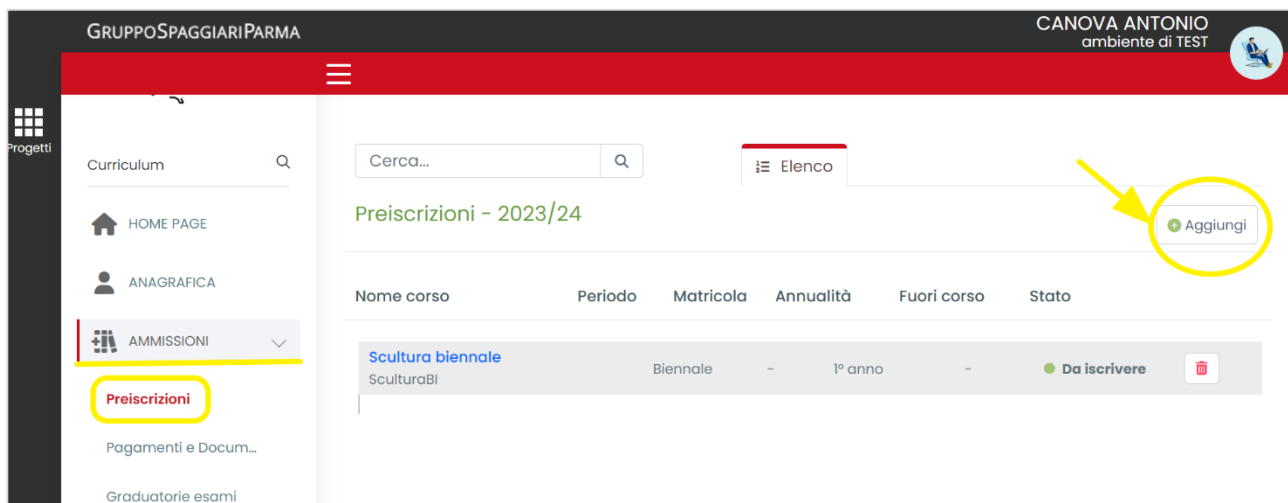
GRUPPOSPAGGIARIPARMA

CANOVA ANTONIO
ambiente di TEST

Progetti

Curriculum

HOME PAGE

ANAGRAFICA

AMMISSIONI

Preiscrizioni

Pagamenti e Docum...

Graduatorie esami

Cerca...

Elenco

Preiscrizioni - 2023/24

Aggiungi

| Nome corso | Periodo | Matricola | Annualità | Fuori corso | Stato |
|---|---|---|---|---|---|
| Scultura biennale SculturaBI | Biennale | - | 1º anno | - | Da iscrivere |